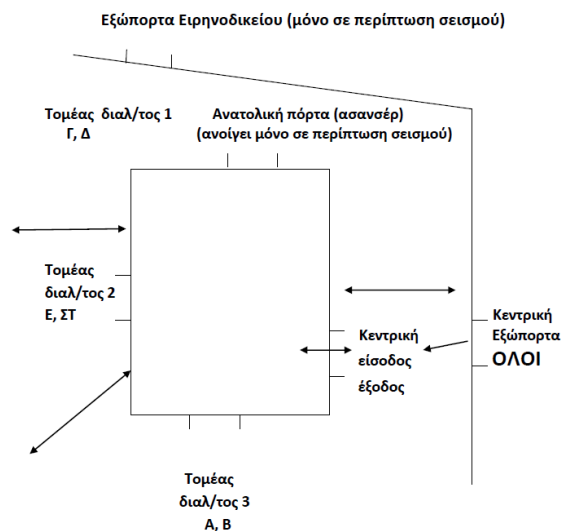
Εξώπορτα Ειρηνοδικείου (μόνο σε περίπτωση σεισμού)

Τομέας διαλ/τος 1
Γ, Δ

Ανατολική πόρτα (ασανσέρ)
(ανοίγει μόνο σε περίπτωση σεισμού)

Τομέας
διαλ/τος 2
Ε, ΣΤ

Κεντρική
είσοδος
έξοδος

Κεντρική
Εξώπορτα
ΟΛΟΙ

Τομέας
διαλ/τος 3
Α, Β